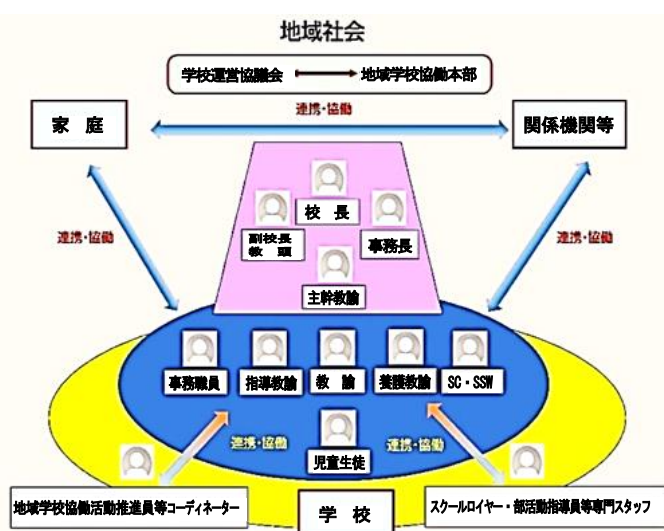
地域社会

学校運営協議会 → 地域学校協働本部

家　庭

連携・協働

関係機関等

連携・協働

連携・協働

校　長

副校長
教　頭

事務長

主幹教諭

事務職員

指導教諭

教　諭

養護教諭

SC・SSW

連携・協働

連携・協働

児童生徒

地域学校協働活動推進員等コーディネーター

学　校

スクールロイヤー・部活動指導員等専門スタッフ